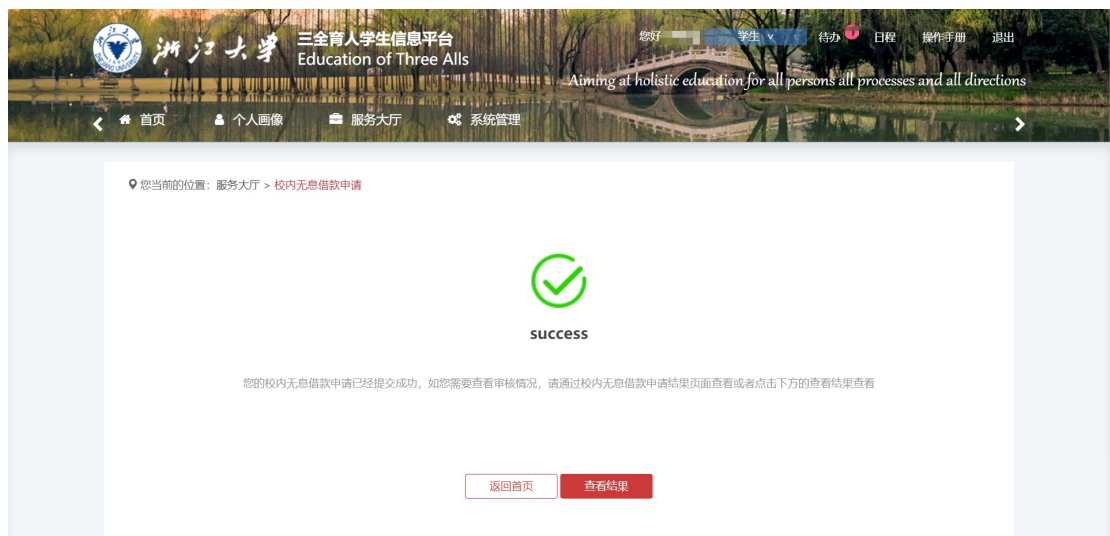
浙江大学 三全育人学生信息平台 Education of Three Alls

您好 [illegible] 学生 待办 日程 操作手册 退出

Aiming at holistic education for all persons all processes and all directions

首页 个人画像 服务大厅 系统管理

您当前的位置：服务大厅 > 校内无息借款申请

success

您的校内无息借款申请已经提交成功，如您需要查看审核情况，请通过校内无息借款申请结果页面查看或者点击下方的查看结果查看

返回首页 查看结果